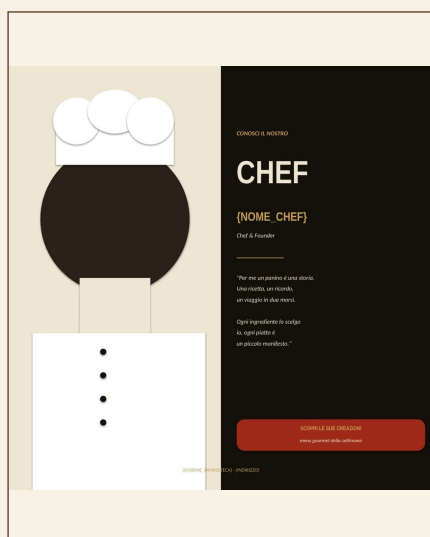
CONOSCI IL NOSTRO

CHEF

{NOME_CHEF}

Chef & Founder

"Per me un panino è una storia. Una ricetta, un ricordo, un viaggio in due morsi.

Ogni ingrediente lo scelgo io, ogni piatto è un piccolo manifesto."

SCOPRI LE SUE CREAZIONI

menu gourmet della settimana

{{NOME_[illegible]}} · {INDIRIZZO}